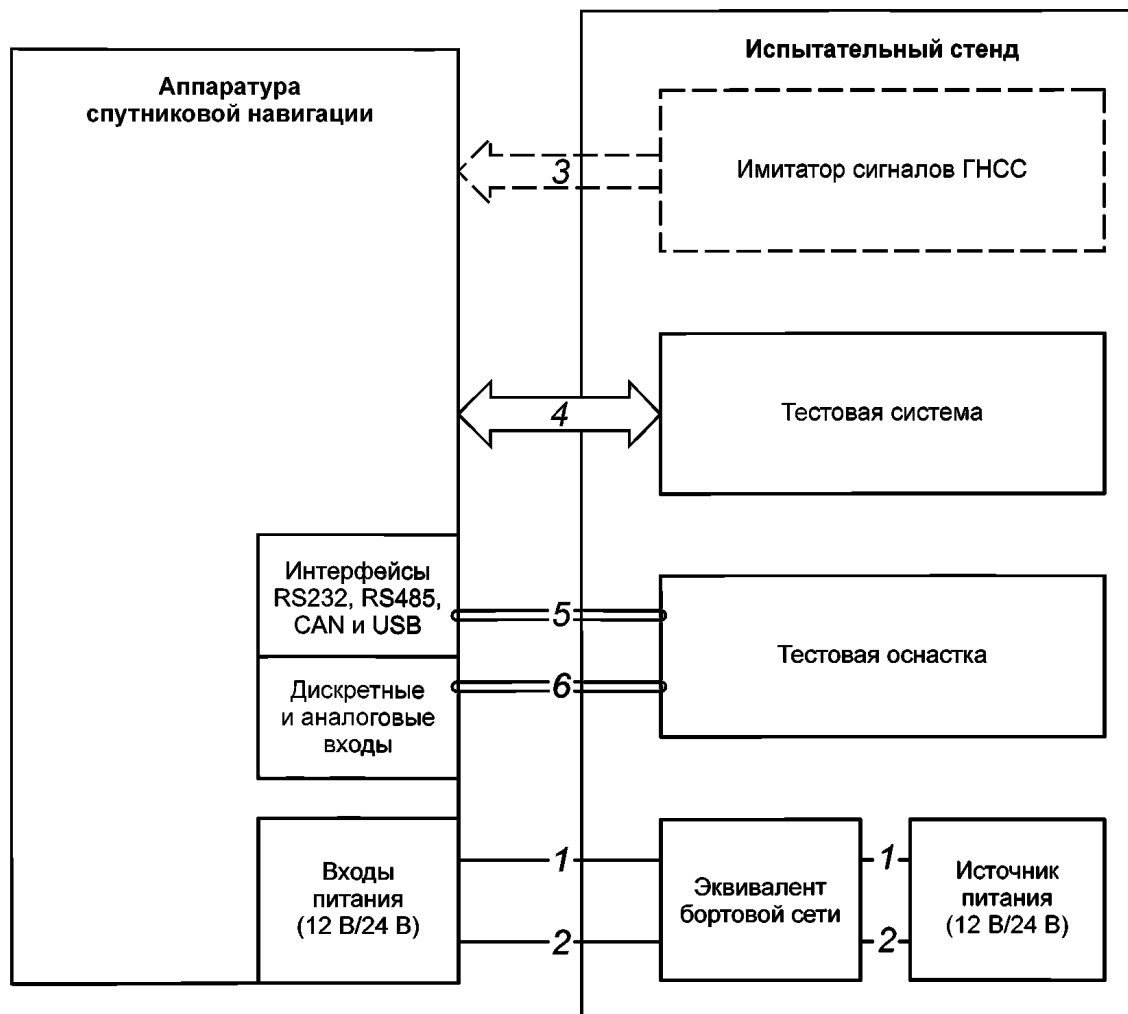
Аппаратура спутниковой навигации

Испытательный стенд

3

Имитатор сигналов ГНСС

4

Тестовая система

Интерфейсы RS232, RS485, CAN и USB

5

Тестовая оснастка

Дискретные и аналоговые входы

6

Входы питания (12 В/24 В)

1

2

Эквивалент бортовой сети

1

2

Источник питания (12 В/24 В)